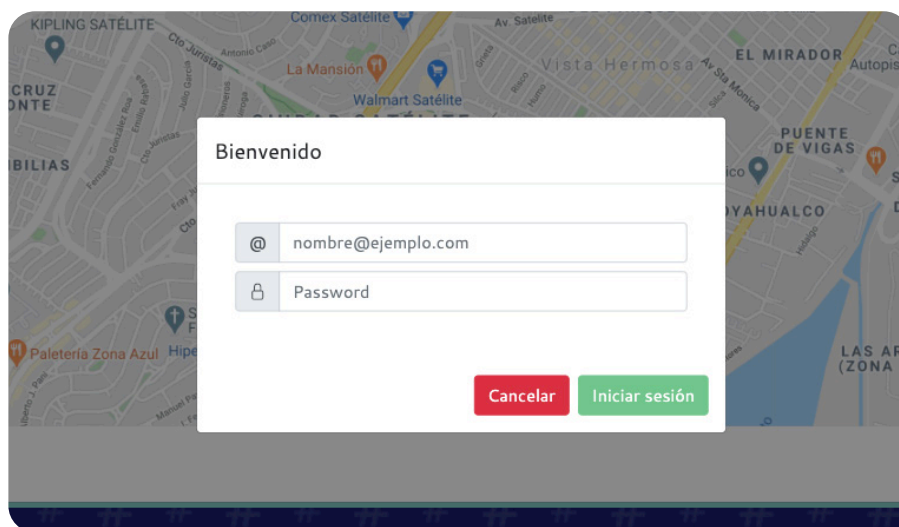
KIPLING SATÉLITE
Comex Satélite
Av. Satelite
La Mansion
Walmart Satélite
CRUZ
ONTE
Vista Hermosa
EL MIRADOR
PUENTE DE VIGAS
BILIAS
OYAHUALCO
Paletería Zona Azul
LAS AR
(ZONA

Bienvenido

@ nombre@ejemplo.com
Password

Cancelar
Iniciar sesión